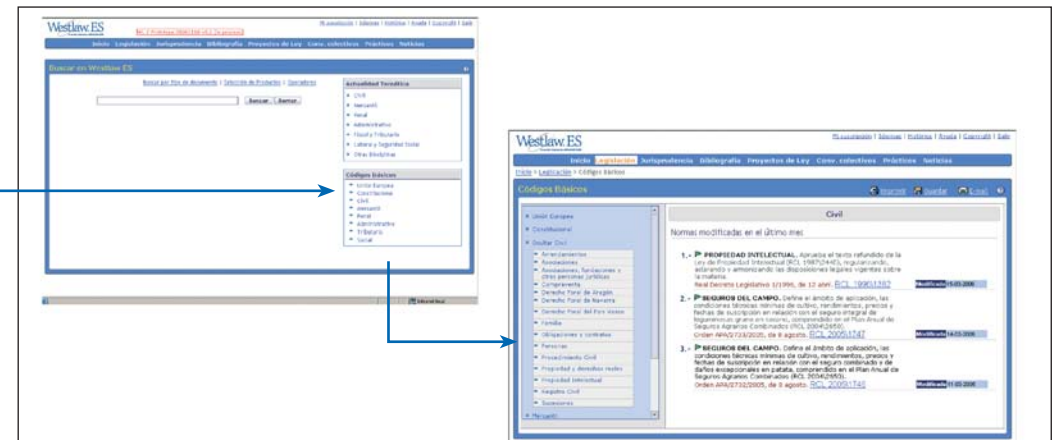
Westlaw.ES

Mi suscripción | Idiomas | Histórico | Ayuda | Copyright | Salir

Inicio Legislación Jurisprudencia Bibliografía Proyectos de Ley Conv. colectivos Prácticos Noticias

Buscar en Westlaw ES

Buscar por tipo de documento | Selección de Productos | Operadores

Buscar Borrar

Actualidad Temática
Civil
Mercantil
Penal
Administrativo
Fiscal y Tributario
Laboral y Seguridad Social
Otras disciplinas

Códigos Básicos
Unión Europea
Constitucional
Civil
Mercantil
Penal
Administrativo
Tributario
Social

Westlaw.ES

Mi suscripción | Idiomas | Histórico | Ayuda | Copyright | Salir

Inicio Legislación Jurisprudencia Bibliografía Proyectos de Ley Conv. colectivos Prácticos Noticias

Inicio > Legislación > Códigos Básicos

Códigos Básicos

Imprimir Guardar E-mail

Unión Europea
Constitucional
Ocultar Civil
Arrendamientos
Asociaciones
Asociaciones, fundaciones y otras personas jurídicas
Compraventa
Derecho Foral de Aragón
Derecho Foral de Navarra
Derecho Foral del País Vasco
Familia
Obligaciones y contratos
Personas
Procedimiento Civil
Propiedad y derechos reales
Propiedad Intelectual
Registro Civil
Sucesiones
Mercantil

Civil

Normas modificadas en el último mes

1.- PROPIEDAD INTELECTUAL. Aprueba el texto refundido de la Ley de Propiedad Intelectual (RCL 1987\2440), regularizando, aclarando y armonizando las disposiciones legales vigentes sobre la materia.
Real Decreto Legislativo 1/1996, de 12 abril. RCL 1996\1382 Modificada 15-03-2006

2.- SEGUROS DEL CAMPO. Define el ámbito de aplicación, las condiciones técnicas mínimas de cultivo, rendimientos, precios y fechas de suscripción en relación con el seguro integral de leguminosas grano en secano, comprendido en el Plan Anual de Seguros Agrarios Combinados (RCL 2004\2650).
Orden APA/2733/2005, de 8 agosto. RCL 2005\1747 Modificada 14-03-2006

3.- SEGUROS DEL CAMPO. Define el ámbito de aplicación, las condiciones técnicas mínimas de cultivo, rendimientos, precios y fechas de suscripción en relación con el seguro combinado y de daños excepcionales en patata, comprendido en el Plan Anual de Seguros Agrarios Combinados (RCL 2004\2650).
Orden APA/2732/2005, de 8 agosto. RCL 2005\1746 Modificada 01-03-2006